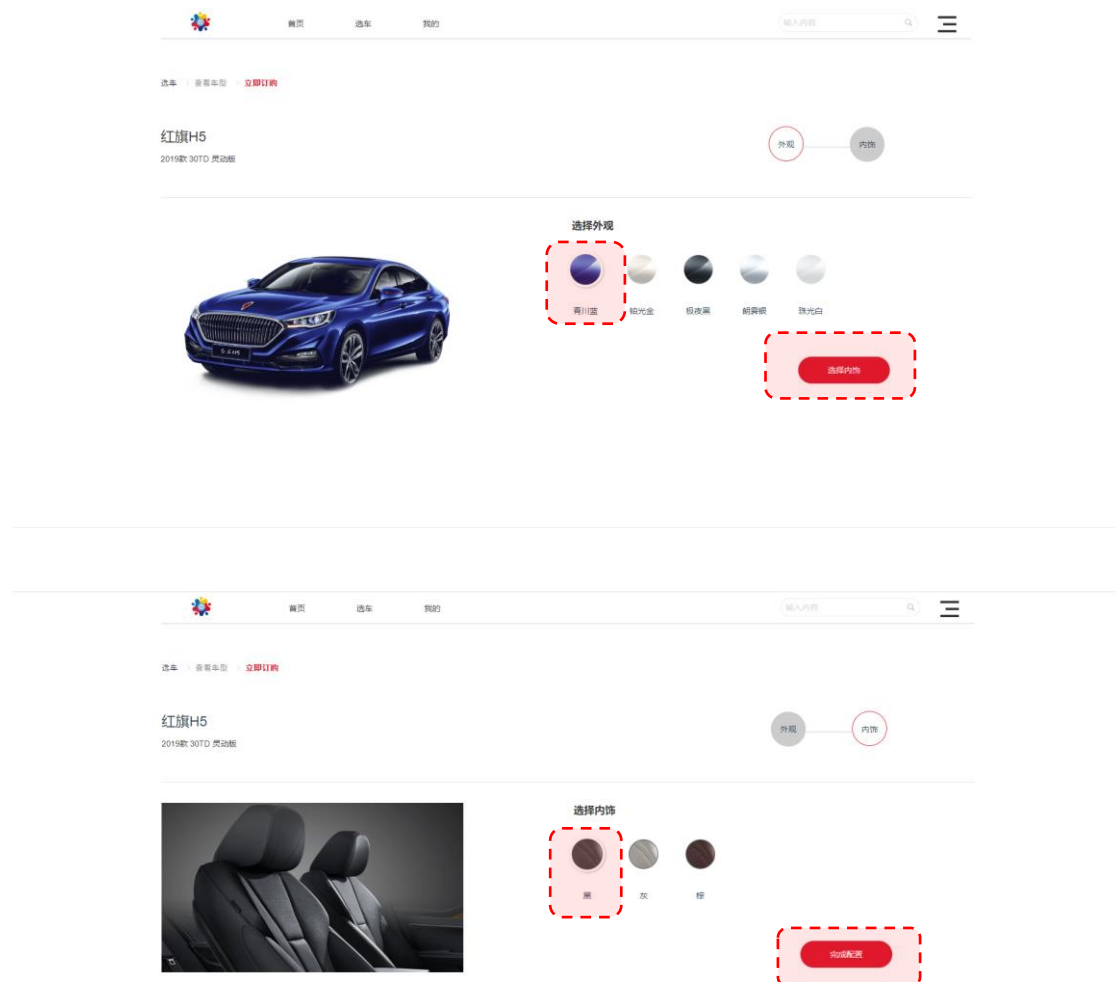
首页 选车 我的

输入内容

选车 > 查看车型 > 立即订购

红旗H5
2019款 30TD 灵动版

外观 内饰

选择外观

青川蓝 铂光金 极夜黑 朗雾银 珠光白

选择内饰

首页 选车 我的

输入内容

选车 > 查看车型 > 立即订购

红旗H5
2019款 30TD 灵动版

外观 内饰

选择内饰

黑 灰 棕

完成配置